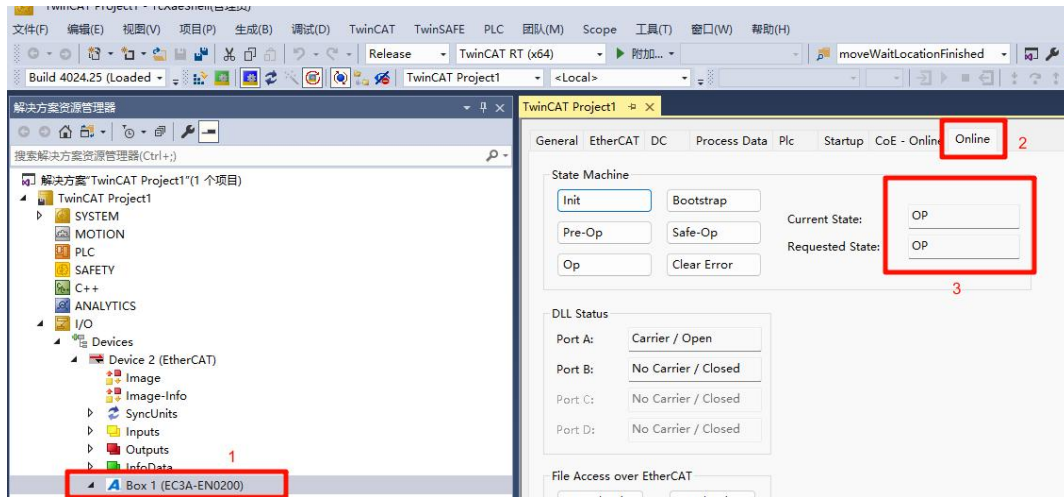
TwinCAT Project1 - TcXaeShell(管理员)

文件(F) 编辑(E) 视图(V) 项目(P) 生成(B) 调试(D) TwinCAT TwinSAFE PLC 团队(M) Scope 工具(T) 窗口(W) 帮助(H)

Release TwinCAT RT (x64) ▶ 附加... moveWaitLocationFinished

Build 4024.25 (Loaded TwinCAT Project1 <Local>

解决方案资源管理器

搜索解决方案资源管理器(Ctrl+;)

解决方案"TwinCAT Project1"(1 个项目)
TwinCAT Project1
SYSTEM
MOTION
PLC
SAFETY
C++
ANALYTICS
I/O
Devices
Device 2 (EtherCAT)
Image
Image-Info
SyncUnits
Inputs
Outputs
InfoData
1
Box 1 (EC3A-EN0200)

TwinCAT Project1

General EtherCAT DC Process Data Plc Startup CoE - Online Online 2

State Machine
Init
Bootstrap
Pre-Op
Safe-Op
Op
Clear Error
Current State: OP
Requested State: OP
3

DLL Status
Port A: Carrier / Open
Port B: No Carrier / Closed
Port C: No Carrier / Closed
Port D: No Carrier / Closed

File Access over EtherCAT